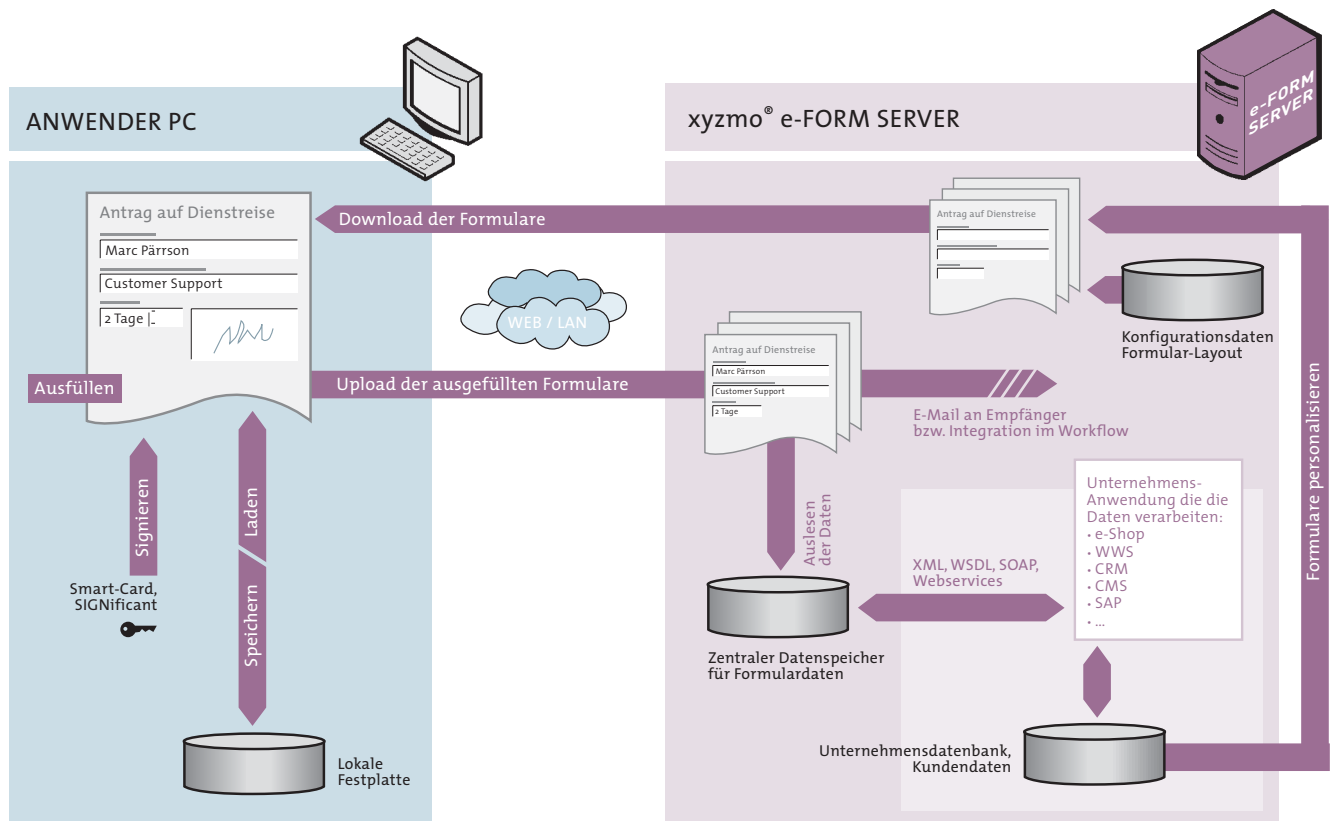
ANWENDER PC

xyzmo® e-FORM SERVER

e-FORM SERVER

Antrag auf Dienstreise
Marc Pärrson
Customer Support
2 Tage

Download der Formulare

Antrag auf Dienstreise

Konfigurationsdaten Formular-Layout

WEB / LAN

Ausfüllen

Upload der ausgefüllten Formulare

Antrag auf Dienstreise
Marc Pärrson
Customer Support
2 Tage

E-Mail an Empfänger bzw. Integration im Workflow

Formulare personalisieren

Signieren

Laden

Speichern

Smart-Card, SIGNificant

Auslesen der Daten

Unternehmens-Anwendung die die Daten verarbeiten:
• e-Shop
• WWS
• CRM
• CMS
• SAP
• ...

XML, WSDL, SOAP, Webservices

Zentraler Datenspeicher für Formulardaten

Unternehmensdatenbank, Kundendaten

Lokale Festplatte